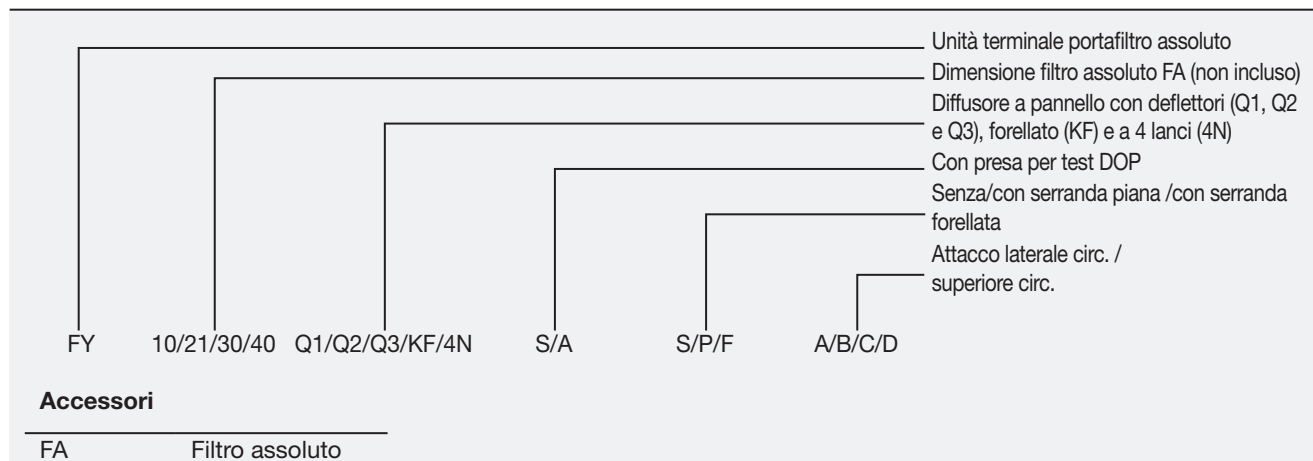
Unità terminale portafiltro assoluto
Dimensione filtro assoluto FA (non incluso)
Diffusore a pannello con deflettori (Q1, Q2 e Q3), forellato (KF) e a 4 lanci (4N)
Con presa per test DOP
Senza/con serranda piana /con serranda forellata
Attacco laterale circ. / superiore circ.

FY 10/21/30/40 Q1/Q2/Q3/KF/4N S/A S/P/F A/B/C/D

**Accessori**

| FA | Filtro assoluto |
|---|---|